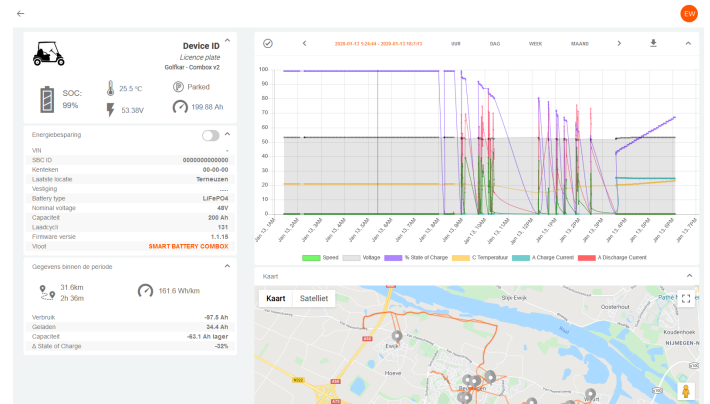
EW

Device ID
Licence plate
Golfkar - Combox v2

SOC: 99%
25.5 °C
53.38V
Parked
199.88 Ah

Energiebesparing

| | |
|---|---|
| VIN | - |
| SBC ID | 0000000000000 |
| Kenteken | 00-00-00 |
| Laatste locatie | Terneuzen |
| Vestiging | ----- |
| Battery type | LiFePO4 |
| Nominal voltage | 48V |
| Capaciteit | 200 Ah |
| Laadcycli | 131 |
| Firmware versie | 1.1.15 |
| Vtool | SMART BATTERY COMBOX |

Gegevens binnen de periode

31.6km
2h 36m
161.6 Wh/km

| | |
|---|---|
| Verbruik | -97.5 Ah |
| Geladen | 34.4 Ah |
| Capaciteit | -63.1 Ah lager |
| ∆ State of Charge | -32% |

2020-01-13 1:24:44 - 2020-01-13 18:17:12
UUR DAG WEEK MAAND

100 90 80 70 60 50 40 30 20 10 0

Jan 13, 1AM Jan 13, 2AM Jan 13, 3AM Jan 13, 4AM Jan 13, 5AM Jan 13, 6AM Jan 13, 7AM Jan 13, 8AM Jan 13, 9AM Jan 13, 10AM Jan 13, 11AM Jan 13, 12PM Jan 13, 1PM Jan 13, 2PM Jan 13, 3PM Jan 13, 4PM Jan 13, 5PM Jan 13, 6PM Jan 13, 7PM

Speed Voltage % State of Charge C Temperatuur A Charge Current A Discharge Current

Kaart

Kaart Satelliet

Slijk-Ewijk
Oosterhout
Ewijk
Hoeve
Beuningen
Weurt
Koudenhoek
NIJMEGEN-N